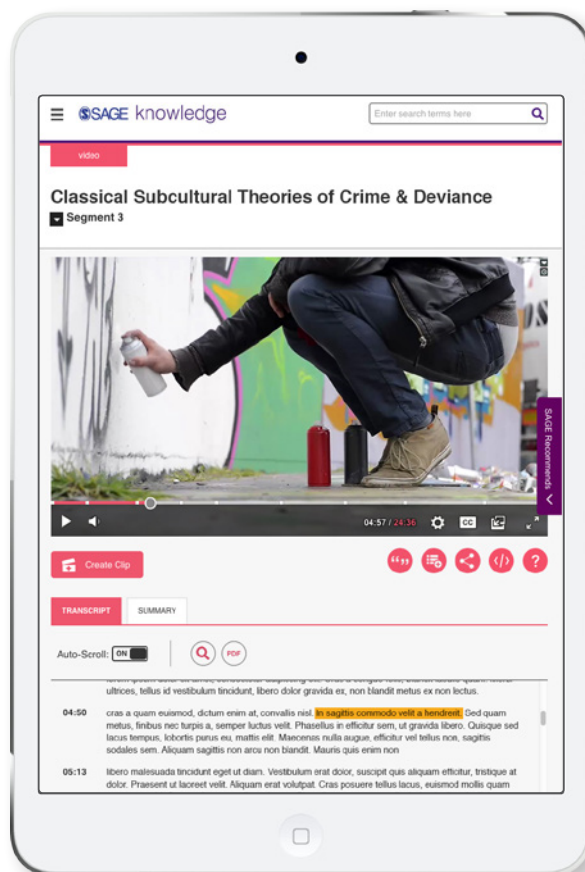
SAGE knowledge

Enter search terms here

video

Classical Subcultural Theories of Crime & Deviance

Segment 3

04:57 / 24:36

CC

SAGE Recommends

Create Clip

PDF

TRANSCRIPT

SUMMARY

Auto-Scroll: ON

PDF

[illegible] ultrices, tellus id vestibulum tincidunt, libero dolor gravida ex, non blandit metus ex non lectus.

04:50 cras a quam euismod, dictum enim at, convallis nisl. In sagittis commodo velit a hendrerit. Sed quam metus, finibus nec turpis a, semper luctus velit. Phasellus in efficitur sem, ut gravida libero. Quisque sed lacus tempus, lobortis purus eu, mattis elit. Maecenas nulla augue, efficitur vel tellus non, sagittis sodales sem. Aliquam sagittis non arcu non blandit. Mauris quis enim non

05:13 libero malesuada tincidunt eget ut diam. Vestibulum erat dolor, suscipit quis aliquam efficitur, tristique at dolor. Praesent ut laoreet velit. Aliquam erat volutpat. Cras posuere tellus lacus, euismod mollis quam